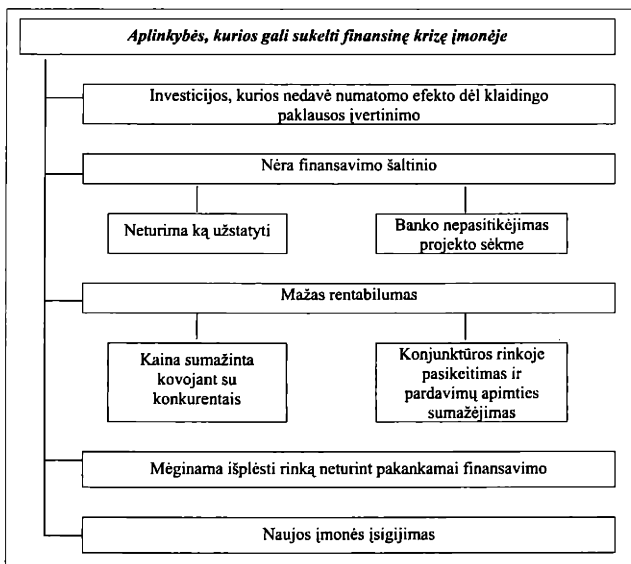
Aplinkybės, kurios gali sukelti finansinę krizę įmonėje

Investicijos, kurios nedavė numatomo efekto dėl klaidingo paklausos įvertinimo

Nėra finansavimo šaltinio

Neturima ką užstatyti

Banko nepasitikėjimas projekto sėkme

Mažas rentabilumas

Kaina sumažinta kovojant su konkurentais

Konjunktūros rinkoje pasikeitimas ir pardavimų apimties sumažėjimas

Mėginama išplėsti rinką neturint pakankamai finansavimo

Naujos įmonės įsigijimas